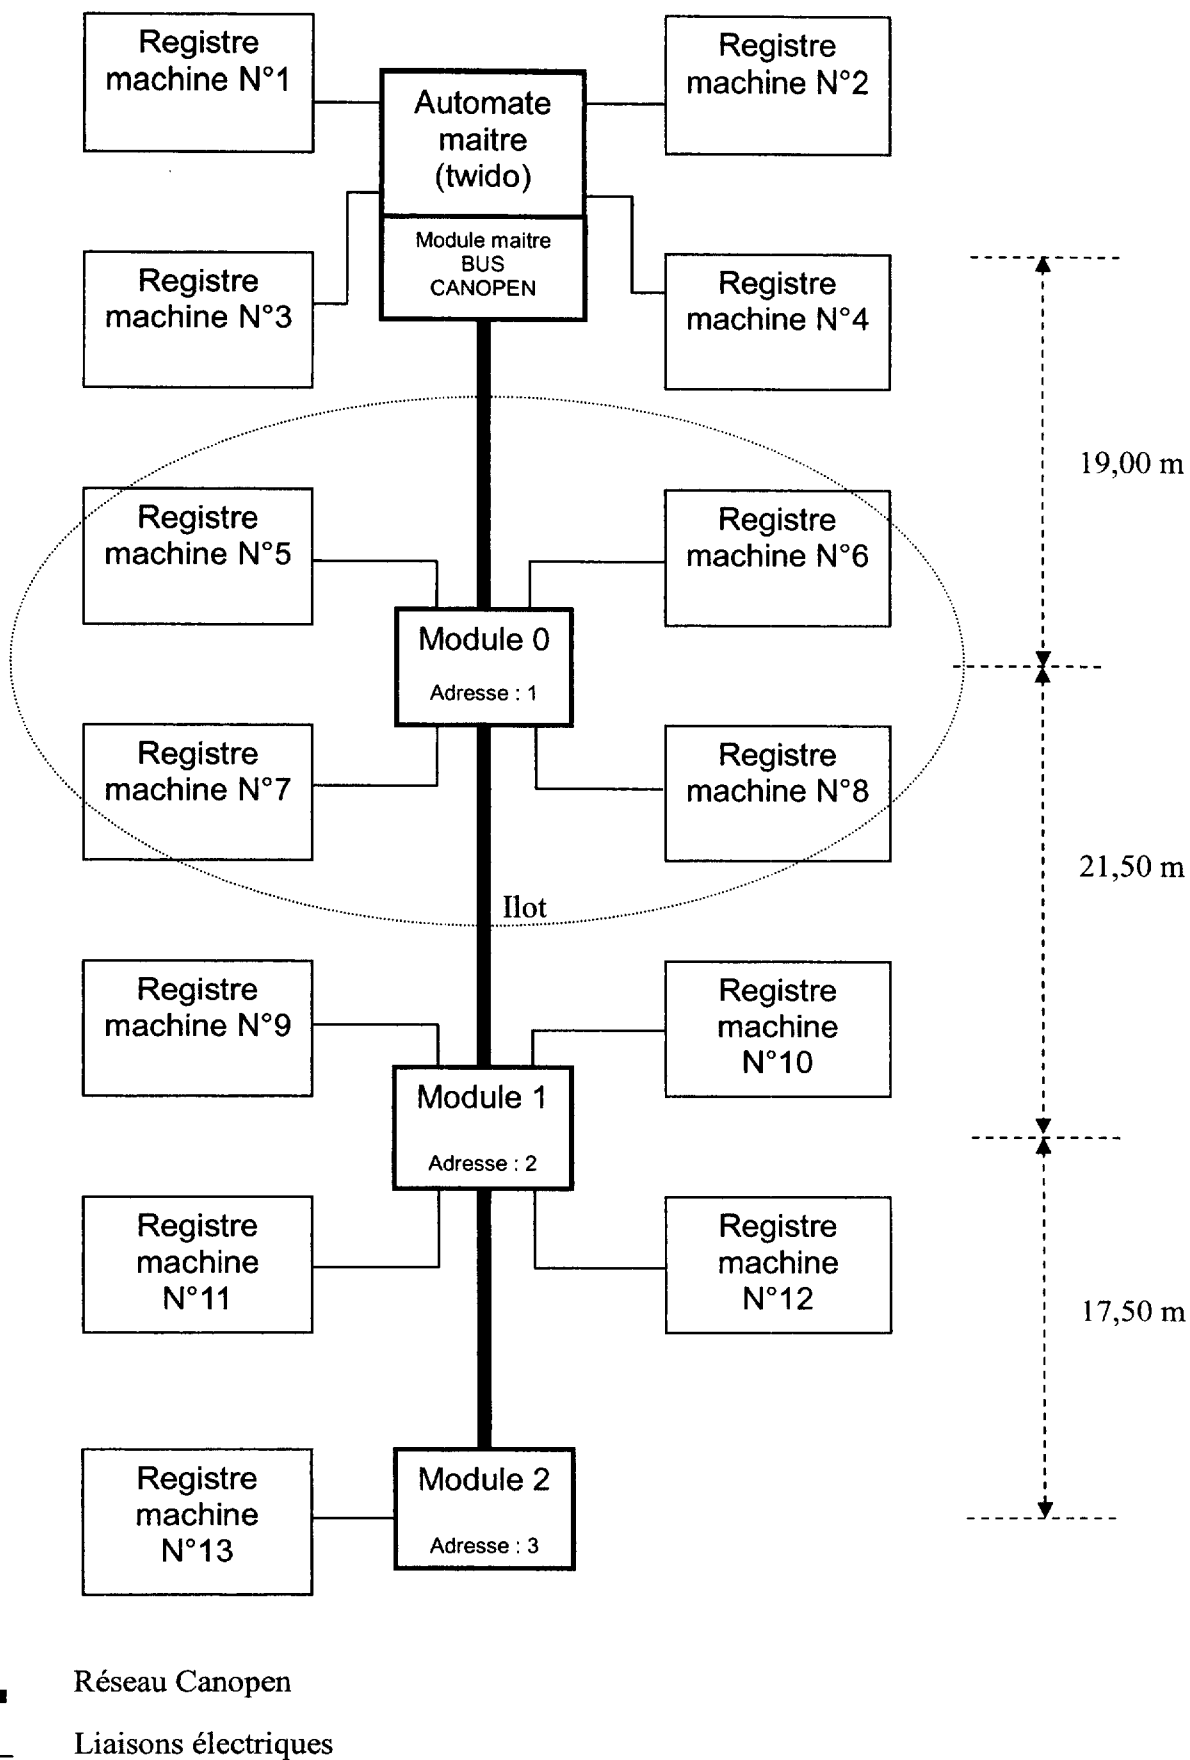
Registre machine N°1

Automate maitre (twido)

Registre machine N°2

Module maitre BUS CANOPEN

Registre machine N°3

Registre machine N°4

19,00 m

Registre machine N°5

Registre machine N°6

Module 0

Adresse : 1

Registre machine N°7

Registre machine N°8

21,50 m

Ilot

Registre machine N°9

Registre machine N°10

Module 1

Adresse : 2

Registre machine N°11

Registre machine N°12

17,50 m

Registre machine N°13

Module 2

Adresse : 3

Réseau Canopen

Liaisons électriques